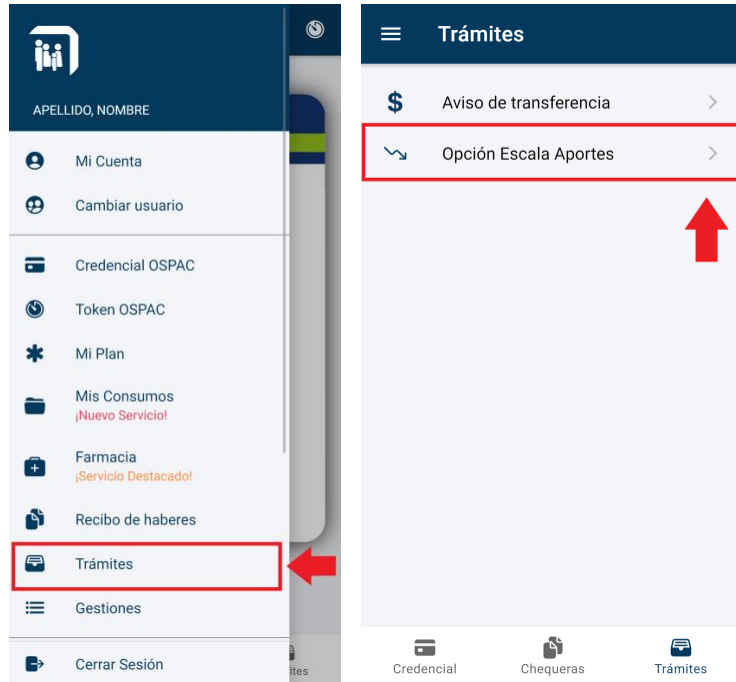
APELLIDO, NOMBRE

Mi Cuenta

Cambiar usuario

Credencial OSPAC

Token OSPAC

Mi Plan

Mis Consumos
¡Nuevo Servicio!

Farmacia
¡Servicio Destacado!

Recibo de haberes

Trámites

Gestiones

Cerrar Sesión

ites

Trámites

Aviso de transferencia

Opción Escala Aportes

Credencial

Chequeras

Trámites